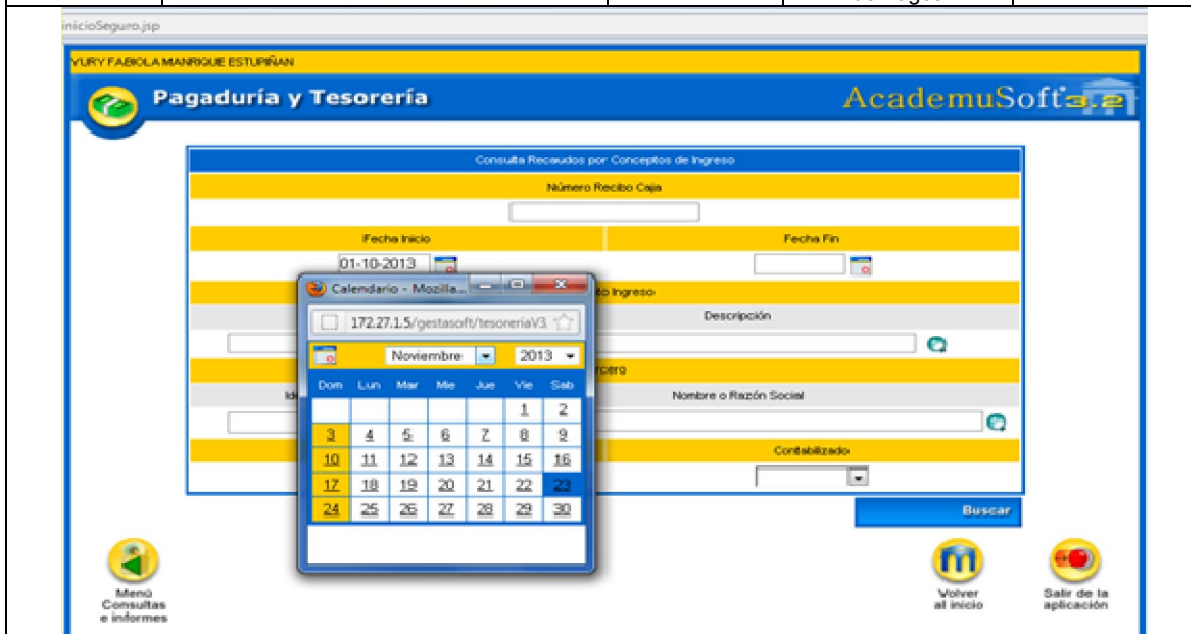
inicioSeguro.jsp

YURY FABIOLA MANRIQUE ESTUPIÑAN

Pagaduría y Tesorería

AcademuSoft 3.2

Consulta Recaudos por Conceptos de Ingreso

Número Recibo Caja

Fecha Inicio

01-10-2013

Fecha Fin

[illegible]to Ingreso

Descripción

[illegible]ercero

Id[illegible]

Nombre o Razón Social

Contabilizado

Buscar

Calendario - Mozilla...

172.27.1.5/gestasoft/tesoreriaV3.

Noviembre 2013

| Dom | Lun | Mar | Mie | Jue | Vie | Sab |
|---|---|---|---|---|---|---|
| | | | | | 1 | 2 |
| 3 | 4 | 5 | 6 | 7 | 8 | 9 |
| 10 | 11 | 12 | 13 | 14 | 15 | 16 |
| 17 | 18 | 19 | 20 | 21 | 22 | 23 |
| 24 | 25 | 26 | 27 | 28 | 29 | 30 |

Menú Consultas e informes

Volver al inicio

Salir de la aplicación